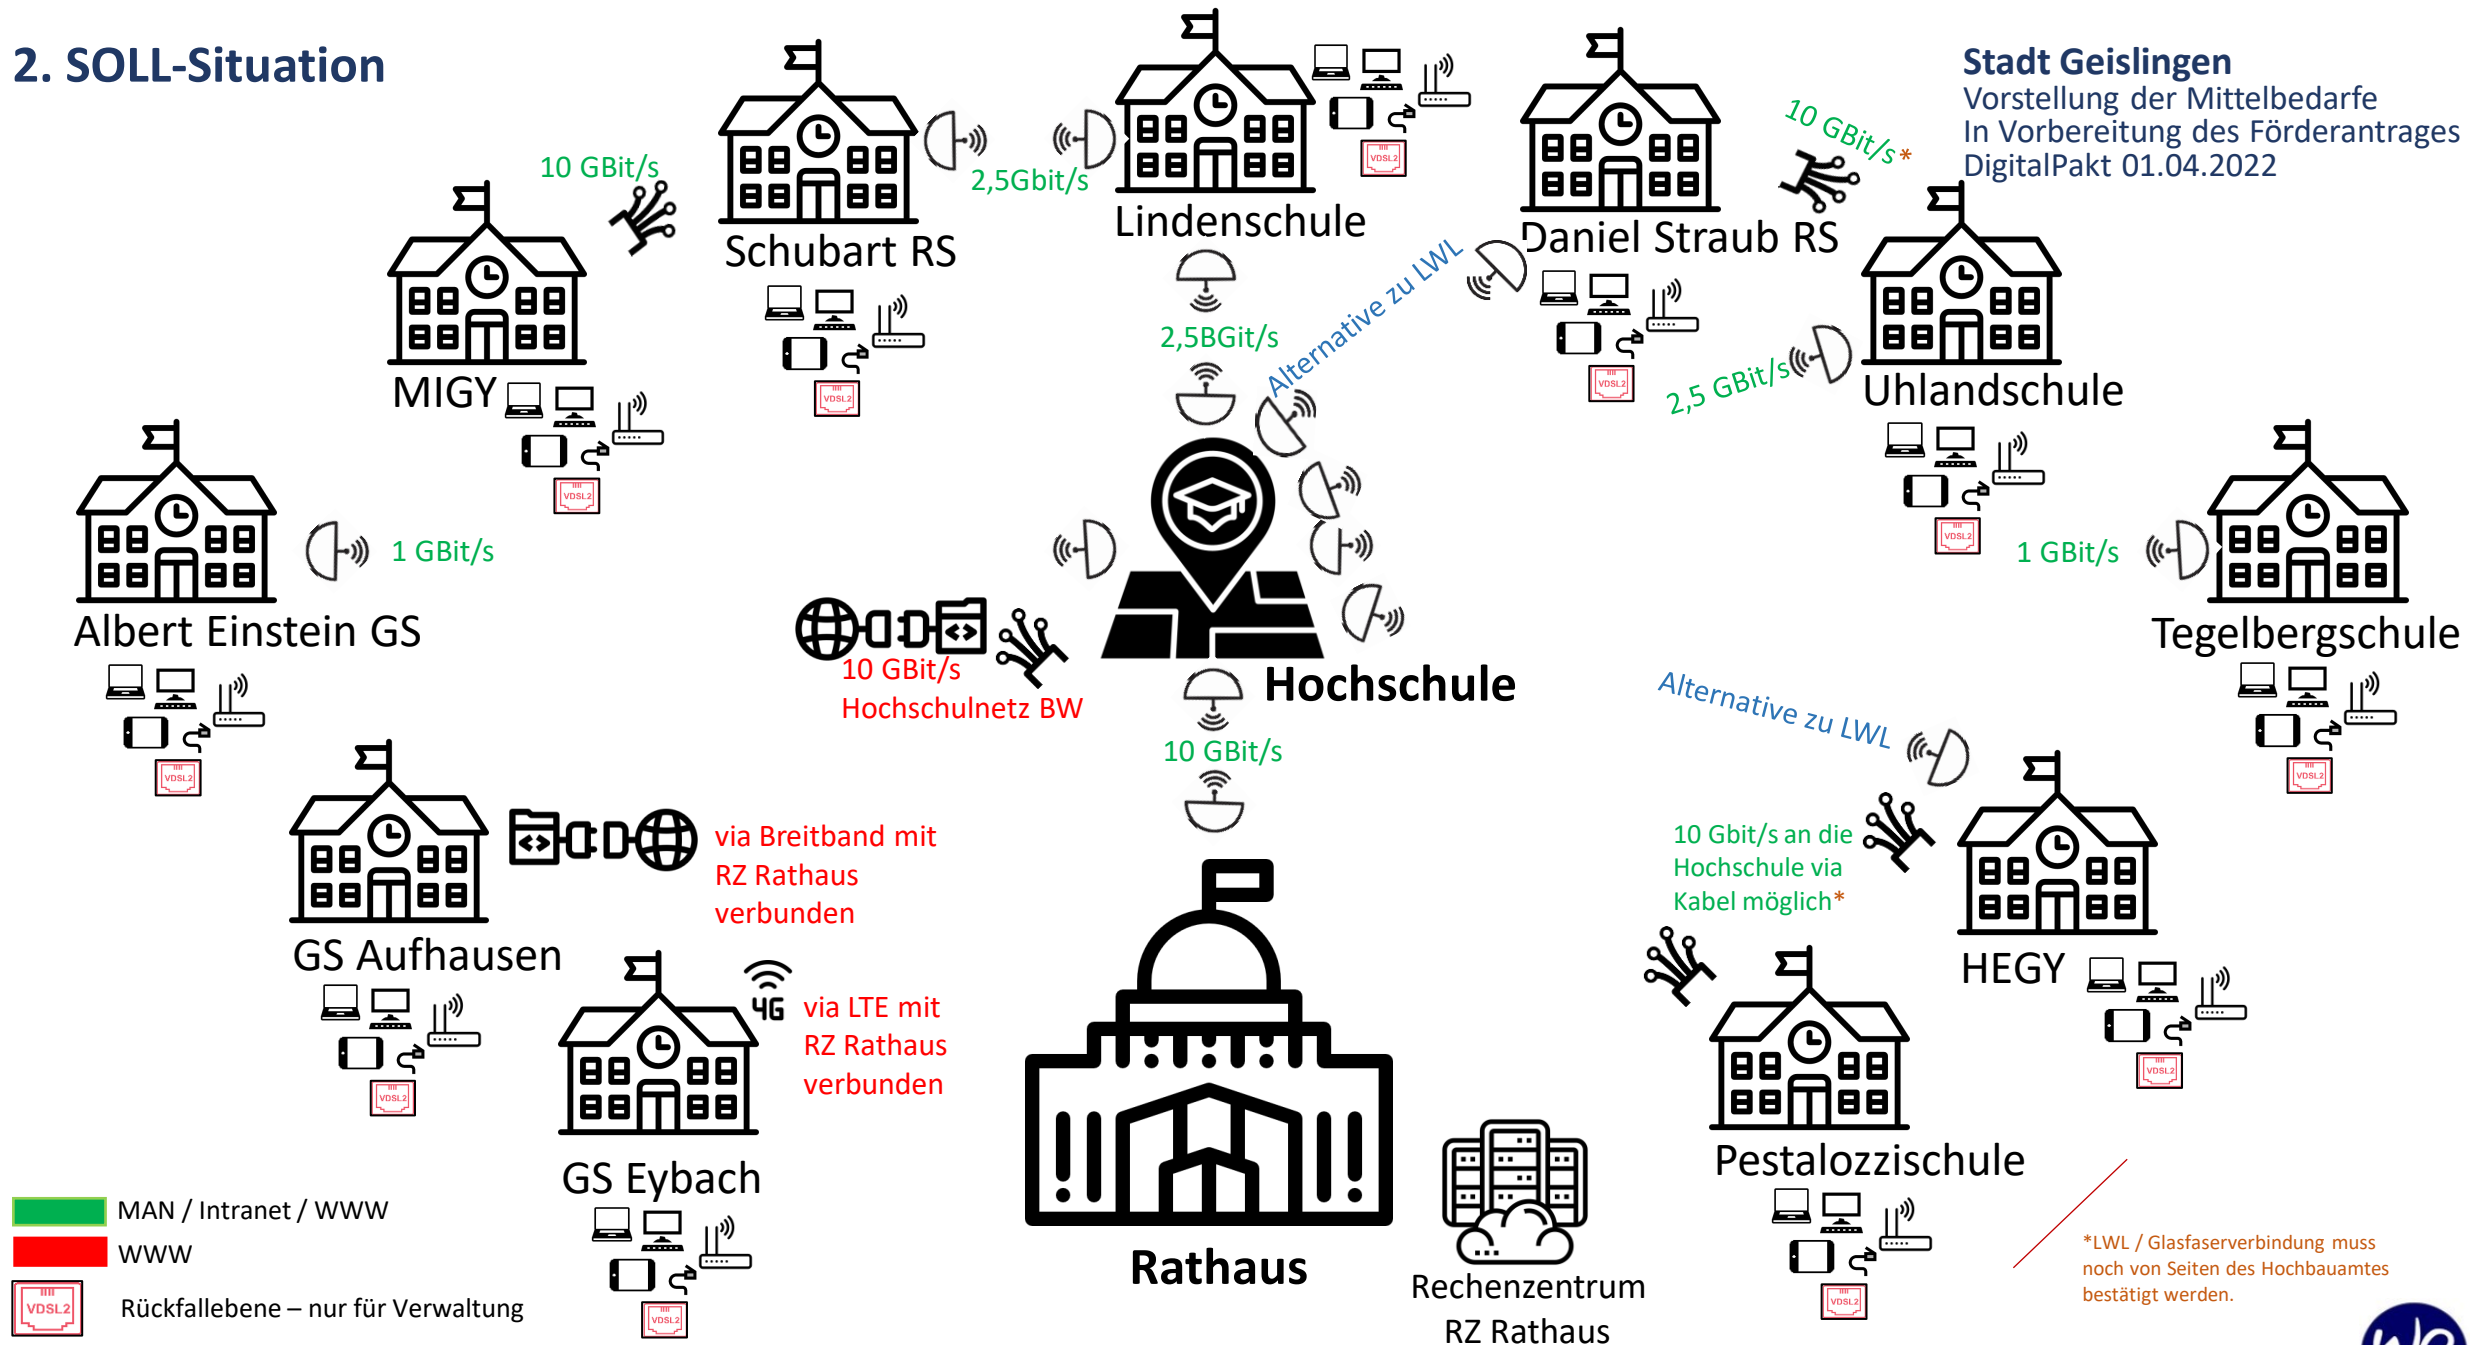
2. SOLL-Situation

Stadt Geislingen
Vorstellung der Mittelbedarfe
In Vorbereitung des Förderantrages
DigitalPakt 01.04.2022

10 GBit/s

Schubart RS

2,5Gbit/s

Lindenschule

VDSL2

Daniel Straub RS

10 GBit/s *

MIGY

VDSL2

2,5BGit/s

Alternative zu LWL

Uhlandschule

2,5 GBit/s

Albert Einstein GS

1 GBit/s

1 GBit/s

Tegelbergschule

10 GBit/s
Hochschulnetz BW

Hochschule

10 GBit/s

Alternative zu LWL

GS Aufhausen

via Breitband mit RZ Rathaus verbunden

10 Gbit/s an die Hochschule via Kabel möglich*

HEGY

4G

via LTE mit RZ Rathaus verbunden

GS Eybach

Rathaus

Rechenzentrum
RZ Rathaus

Pestalozzischule

MAN / Intranet / WWW
WWW
VDSL2 Rückfallebene – nur für Verwaltung

*LWL / Glasfaserverbindung muss noch von Seiten des Hochbauamtes bestätigt werden.